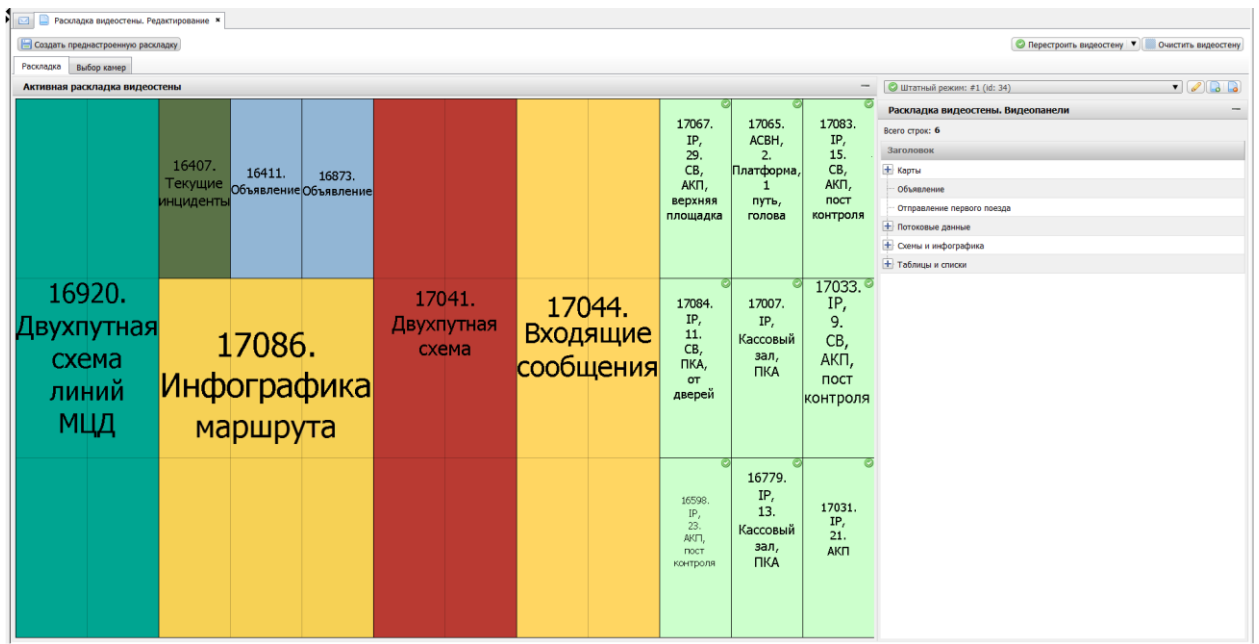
Раскладка видеостены. Редактирование ×

Создать преднастроенную раскладку

Перестроить видеостену ▼ Очистить видеостену

Раскладка Выбор камер

Активная раскладка видеостены

16407. Текущие инциденты

16411. Объявление

16873. Объявление

17067. IP, 29. СВ, АКП, верхняя площадка

17065. АСВН, 2. Платформа, 1 путь, голова

17083. IP, 15. СВ, АКП, пост контроля

16920. Двухпутная схема линий МЦД

17086. Инфографика маршрута

17041. Двухпутная схема

17044. Входящие сообщения

17084. IP, 11. СВ, ПКА, от дверей

17007. IP, Кассовый зал, ПКА

17033. IP, 9. СВ, АКП, пост контроля

16598. IP, 23. АКП, пост контроля

16779. IP, 13. Кассовый зал, ПКА

17031. IP, 21. АКП

Штатный режим: #1 (id: 34)

Раскладка видеостены. Видеопанели

Всего строк: 6

Заголовок

Карты

Объявление

Отправление первого поезда

Потоковые данные

Схемы и инфографика

Таблицы и списки